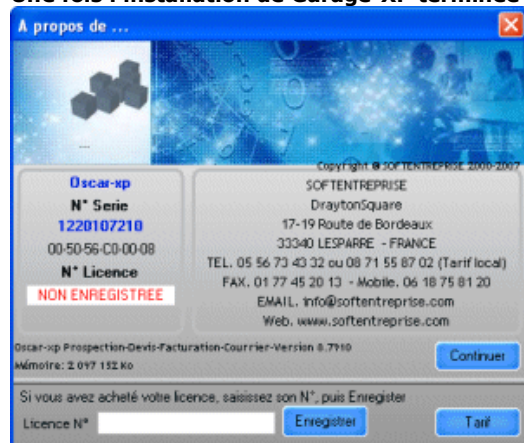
Une fois l'installation de Garage-xp terminée

A propos de ...

Copyright © SOFTENTREPRISE 2000-2007

Oscar-xp
N° Serie
1220107210
00-50-56-C0-00-08
N° Licence
NON ENREGISTREE

SOFTENTREPRISE
DraytonSquare
17-19 Route de Bordeaux
33340 LESPARRE - FRANCE
TEL. 05 56 73 43 32 ou 08 71 55 87 02 (Tarif local)
FAX. 01 77 45 20 13 - Mobile. 06 18 75 81 20
EMAIL. info@softentreprise.com
Web. www.softentreprise.com

Oscar-xp Prospection-Devis-Facturation-Courrier-Version 8.7910
Mémoire: 2 097 152 Ko

Continuer

Si vous avez acheté votre licence, saisissez son N°, puis Enregistrer

Licence N°

Enregistrer

Tarif